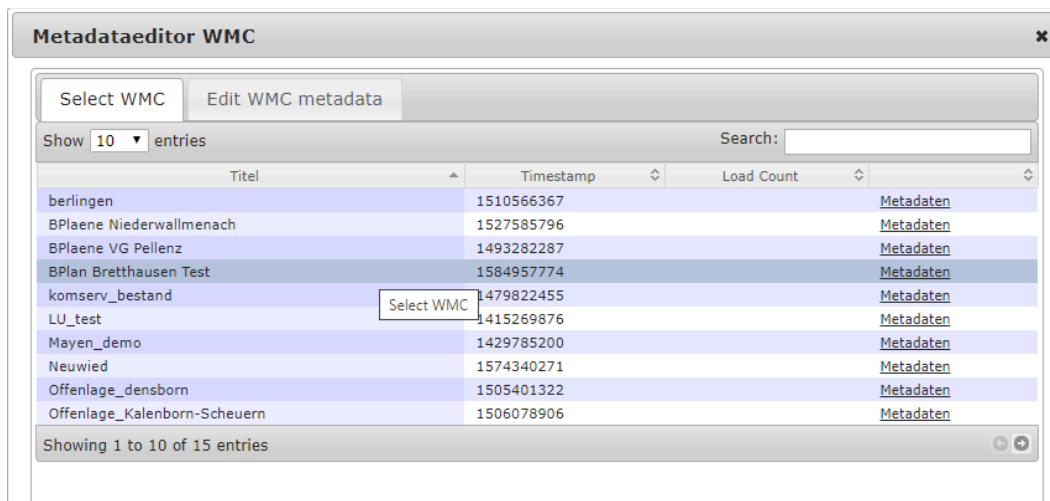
Metadataeditor WMC

Select WMC | Edit WMC metadata

Show 10 entries

Search:

| Titel | Timestamp | Load Count | |
|---|---|---|---|
| berlingen | 1510566367 | | Metadaten |
| BPlaene Niederwallmenach | 1527585796 | | Metadaten |
| BPlaene VG Pellenz | 1493282287 | | Metadaten |
| BPlan Bretthausen Test | 1584957774 | | Metadaten |
| komserv_bestand | 1479822455 | | Metadaten |
| LU_test | 1415269876 | | Metadaten |
| Mayen_demo | 1429785200 | | Metadaten |
| Neuwied | 1574340271 | | Metadaten |
| Offenlage_densborn | 1505401322 | | Metadaten |
| Offenlage_Kalenborn-Scheuern | 1506078906 | | Metadaten |

Select WMC

Showing 1 to 10 of 15 entries